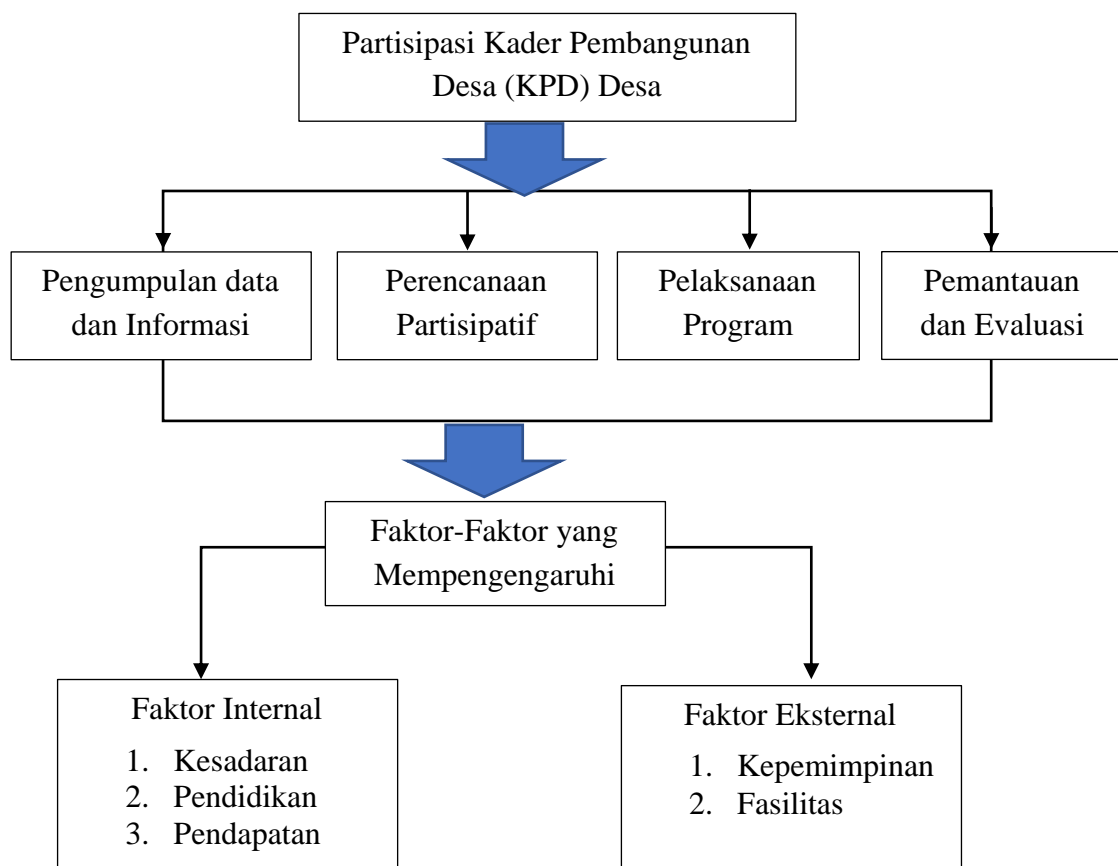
Partisipasi Kader Pembangunan Desa (KPD) Desa

Pengumpulan data dan Informasi

Perencanaan Partisipatif

Pelaksanaan Program

Pemantauan dan Evaluasi

Faktor-Faktor yang Mempengengaruhi

Faktor Internal
1. Kesadaran
2. Pendidikan
3. Pendapatan

Faktor Eksternal
1. Kepemimpinan
2. Fasilitas